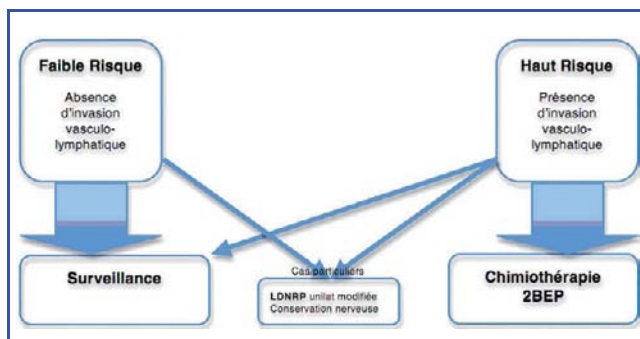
Faible Risque

Absence d'invasion vasculo-lymphatique

Haut Risque

Présence d'invasion vasculo-lymphatique

Surveillance

Cas particuliers

LDNRP unilat modifiée
Conservation nerveuse

Chimiothérapie 2BEP